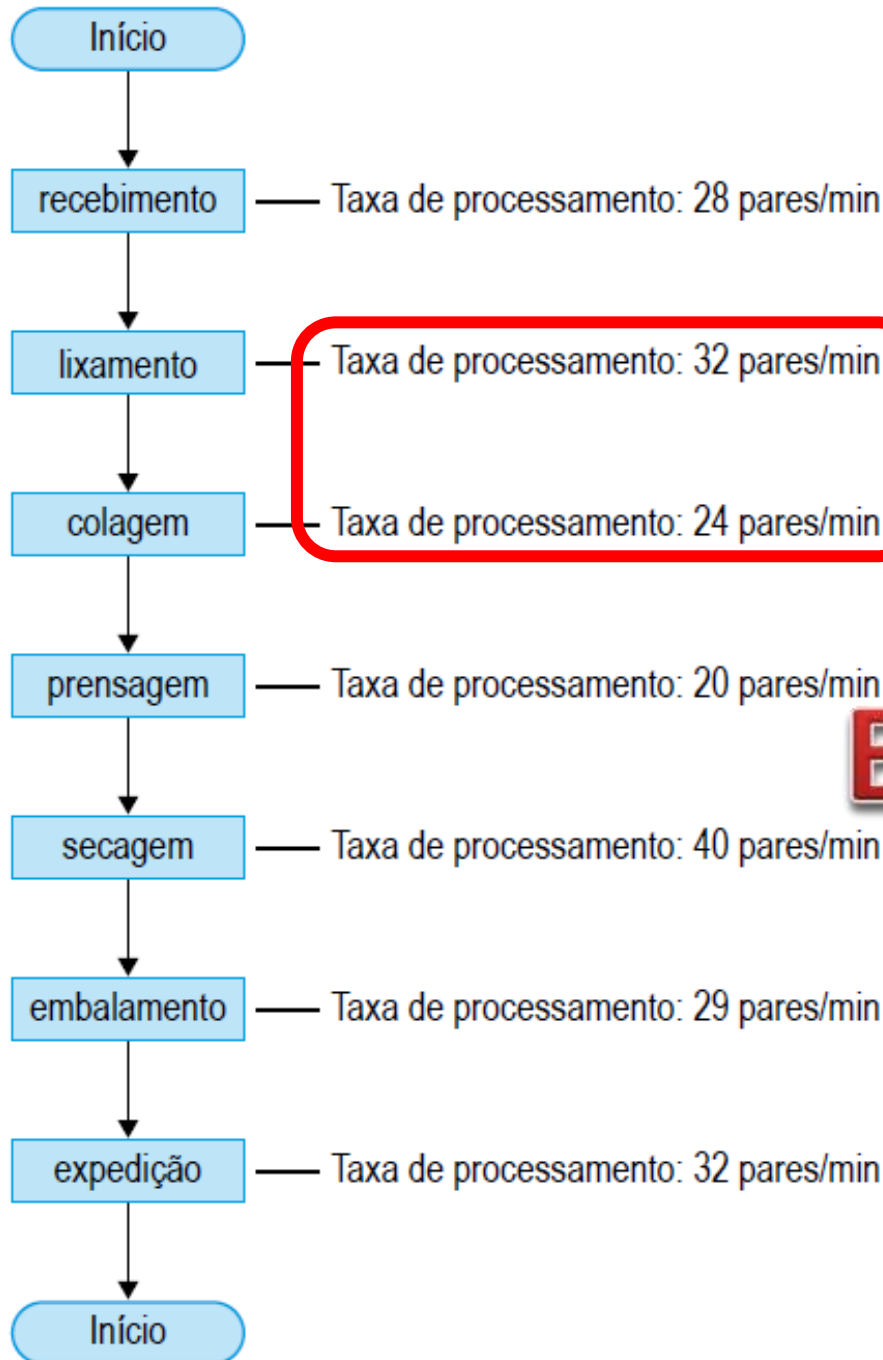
Início

recebimento — Taxa de processamento: 28 pares/min

lixamento — Taxa de processamento: 32 pares/min

colagem — Taxa de processamento: 24 pares/min

prensagem — Taxa de processamento: 20 pares/min

secagem — Taxa de processamento: 40 pares/min

embalamento — Taxa de processamento: 29 pares/min

expedição — Taxa de processamento: 32 pares/min

Início